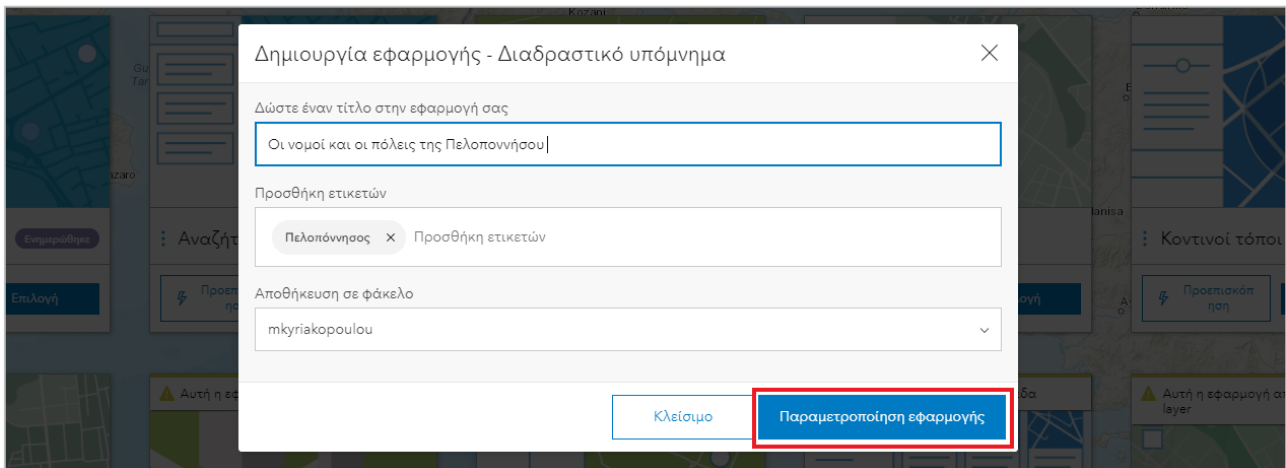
Δημιουργία εφαρμογής - Διαδραστικό υπόμνημα

Δώστε έναν τίτλο στην εφαρμογή σας

Οι νομοί και οι πόλεις της Πελοποννήσου

Προσθήκη ετικετών

Πελοπόννησος ×

Προσθήκη ετικετών

Αποθήκευση σε φάκελο

mkyriakopoulou

Κλείσιμο

Παραμετροποίηση εφαρμογής

Ενημερώθηκε

Επιλογή

Αναζήτ

Προεπ

Αυτή η εφ

Κοντινοί τόποι

Προεπισκόπηση

Αυτή η εφαρμογή απ layer